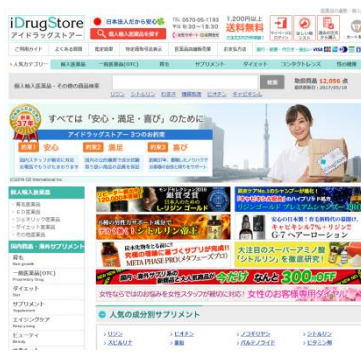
iDrugStore アイドラッグストアー

日本法人だから安心

TEL 0570-05-1193

1,200円以上 送料無料

ご利用ガイド よくある質問 配送料 特定商取引法 お客様の声

医薬品 一般医薬品(OTC) 育毛 サプリメント ダイエット コンタクトレンズ

検索

取扱商品 12,056 点

すべては「安心・満足・喜び」のために

アイドラッグストアー3つのお約束

約束1 安心 約束2 満足 約束3 喜び

個人輸入医薬品

国内医薬品・海外サプリメント

一般医薬品(OTC)

ダイエット

育毛

エイジングケア

大注目のスーパーアミノ酸 「シトルリン」を徹底研究!

今だけ なんと 300円OFF

女性ならではのお悩みを女性スタッフが親身に対応! 女性のお客様専用ダイヤル

人気の成分別サプリメント

リジン
ビオチン
ノコギリヤシ
シトルリン
スピルリナ
亜鉛
グルタチオン
ビタミンB